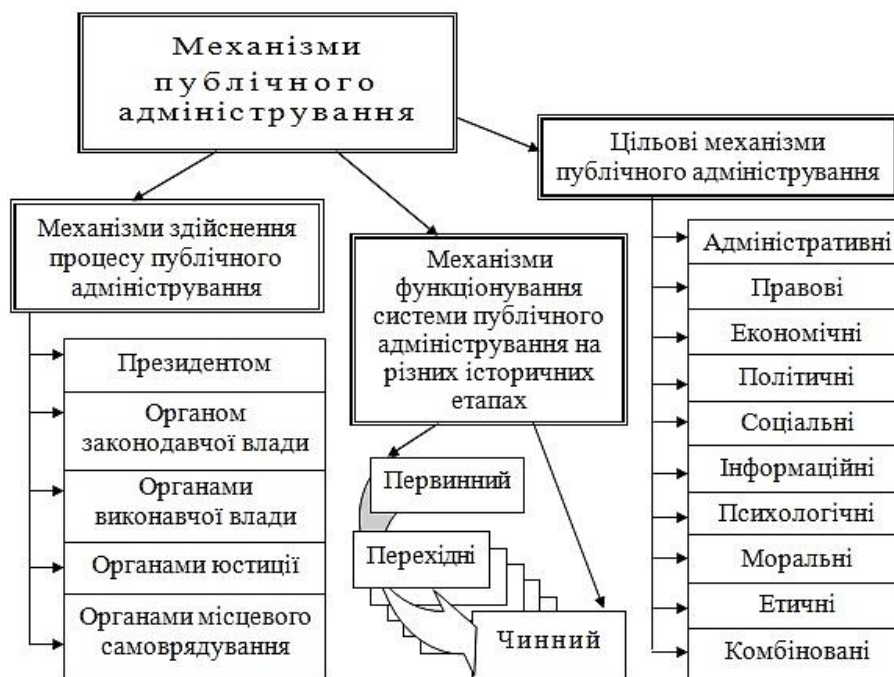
Механізми публічного адміністрування

Механізми здійснення процесу публічного адміністрування

Президентом

Органом законодавчої влади

Органами виконавчої влади

Органами юстиції

Органами місцевого самоврядування

Механізми функціонування системи публічного адміністрування на різних історичних етапах

Первинний

Перехідні

Чинний

Цільові механізми публічного адміністрування

Адміністративні

Правові

Економічні

Політичні

Соціальні

Інформаційні

Психологічні

Моральні

Етичні

Комбіновані